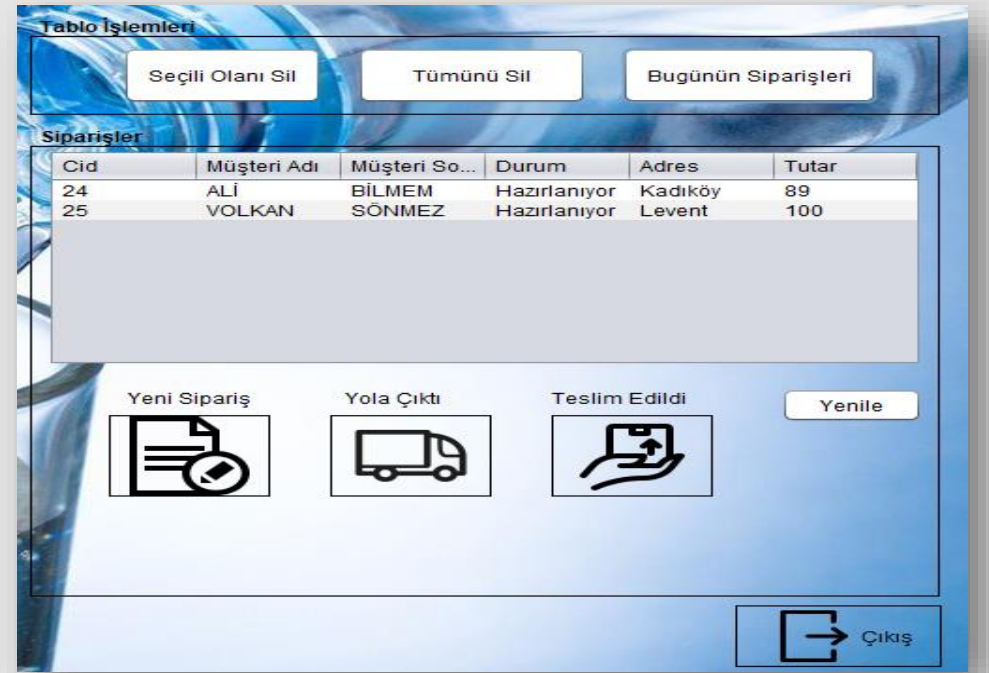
Tablo İşlemleri

Seçili Olanı Sil

Tümünü Sil

Bugünün Siparişleri

Siparişler

| Cid | Müşteri Adı | Müşteri So... | Durum | Adres | Tutar |
|---|---|---|---|---|---|
| 24 | ALİ | BİLMEM | Hazırlanıyor | Kadıköy | 89 |
| 25 | VOLKAN | SÖNMEZ | Hazırlanıyor | Levent | 100 |

Yeni Sipariş

Yola Çıktı

Teslim Edildi

Yenile

Çıkış